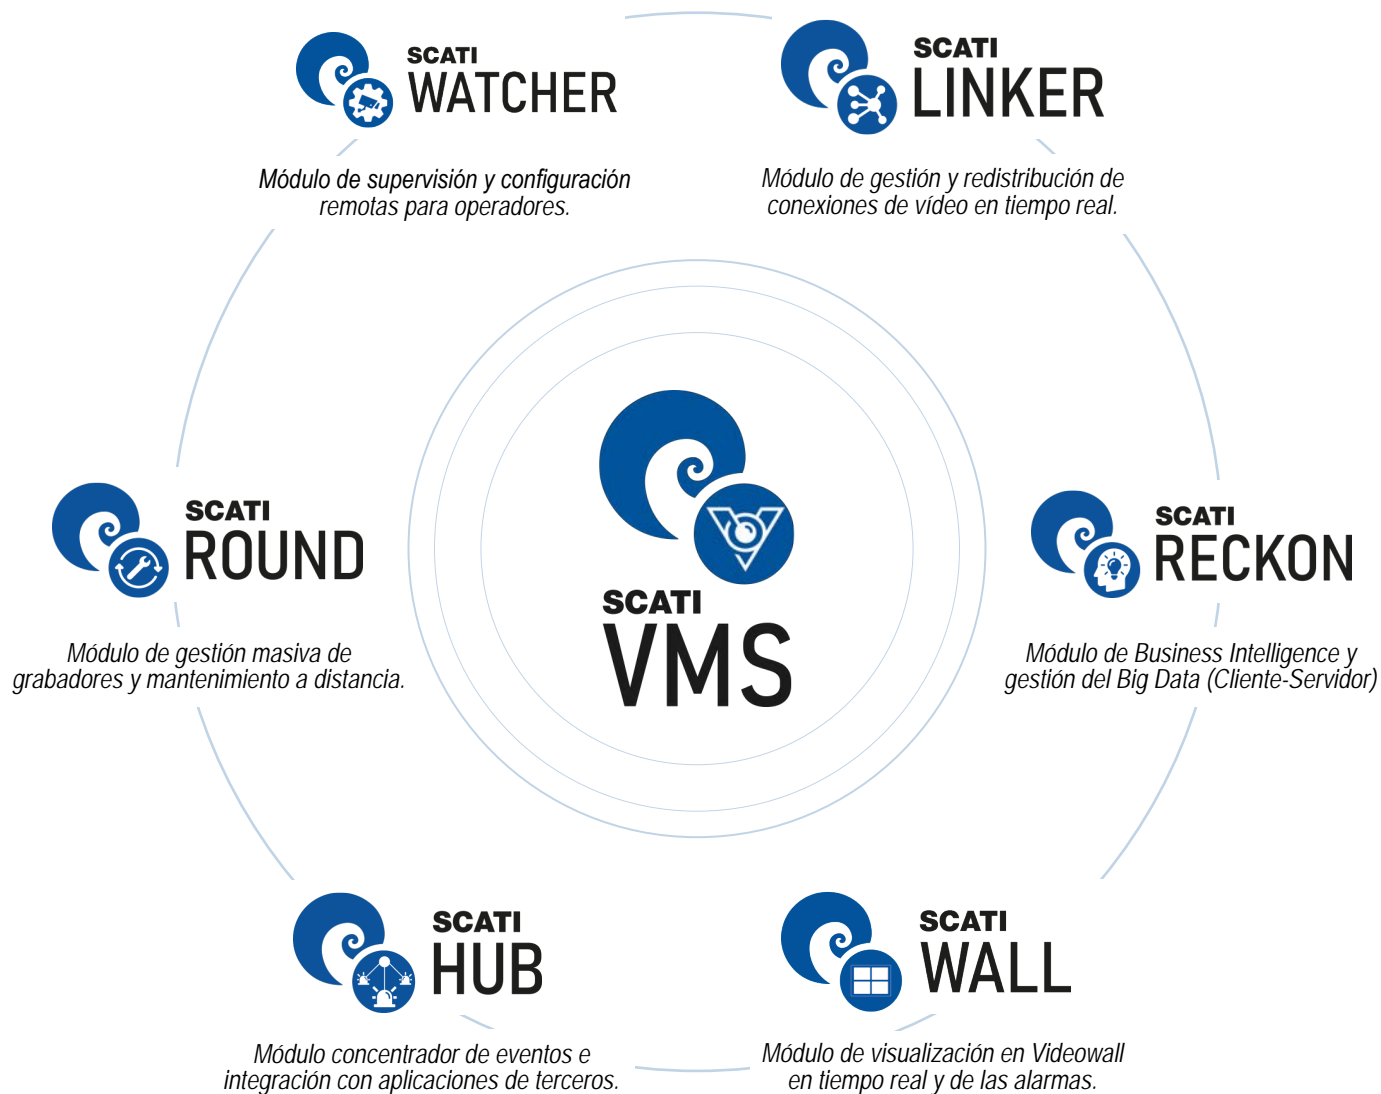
SCATI
WATCHER

Módulo de supervisión y configuración remotas para operadores.

SCATI
LINKER

Módulo de gestión y redistribución de conexiones de vídeo en tiempo real.

SCATI
ROUND

Módulo de gestión masiva de grabadores y mantenimiento a distancia.

SCATI
VMS

SCATI
RECKON

Módulo de Business Intelligence y gestión del Big Data (Cliente-Servidor)

SCATI
HUB

Módulo concentrador de eventos e integración con aplicaciones de terceros.

SCATI
WALL

Módulo de visualización en Videowall en tiempo real y de las alarmas.